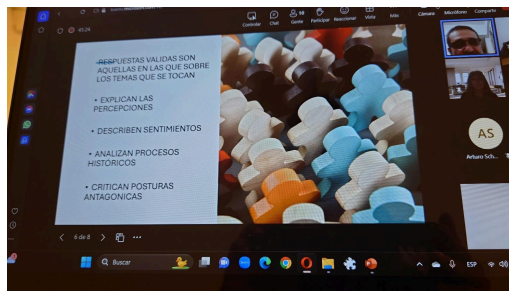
45:29

Controlar Chat Gente Participar Reaccionar Vista Más Cámara Micrófono Compartir

RESPUESTAS VALIDAS SON AQUELLAS EN LAS QUE SOBRE LOS TEMAS QUE SE TOCAN

• EXPLICAN LAS PERCEPCIONES

• DESCRIBEN SENTIMIENTOS

• ANALIZAN PROCESOS HISTÓRICOS

• CRITICAN POSTURAS ANTAGÓNICAS

6 de 8

AS

Arturo Sch...

Buscar

ESP